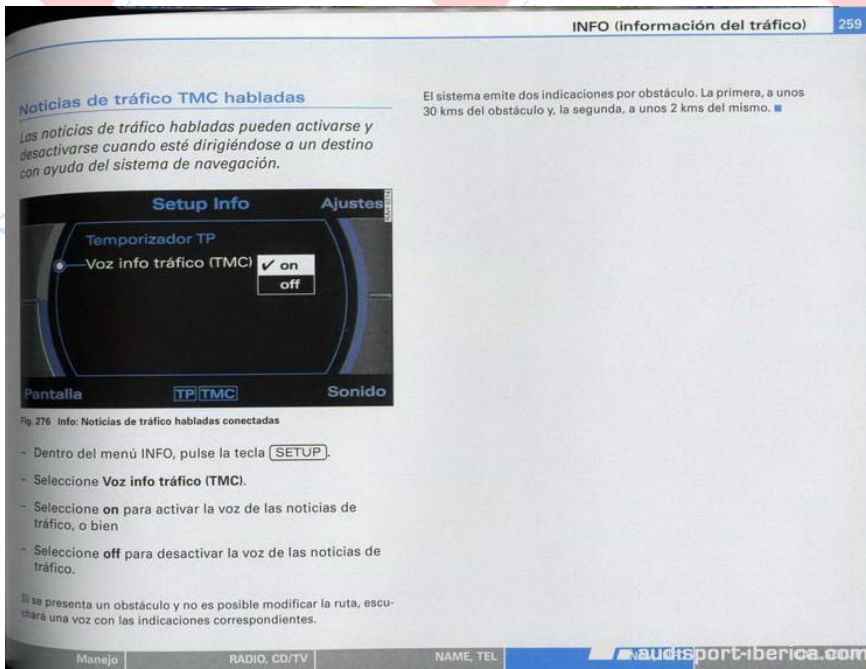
INFO (información del tráfico) 259

Noticias de tráfico TMC habladas

Las noticias de tráfico habladas pueden activarse y desactivarse cuando esté dirigiéndose a un destino con ayuda del sistema de navegación.

Setup Info
Ajustes
Temporizador TP
Voz info tráfico (TMC)
✓ on
off
Pantalla
TP TMC
Sonido

Fig. 276 Info: Noticias de tráfico habladas conectadas

- Dentro del menú INFO, pulse la tecla SETUP.
- Seleccione Voz info tráfico (TMC).
- Seleccione on para activar la voz de las noticias de tráfico, o bien
- Seleccione off para desactivar la voz de las noticias de tráfico.

Si se presenta un obstáculo y no es posible modificar la ruta, escuchará una voz con las indicaciones correspondientes.

El sistema emite dos indicaciones por obstáculo. La primera, a unos 30 kms del obstáculo y, la segunda, a unos 2 kms del mismo.

Manejo RADIO, CD/TV NAME, TEL

audisport-iberica.com